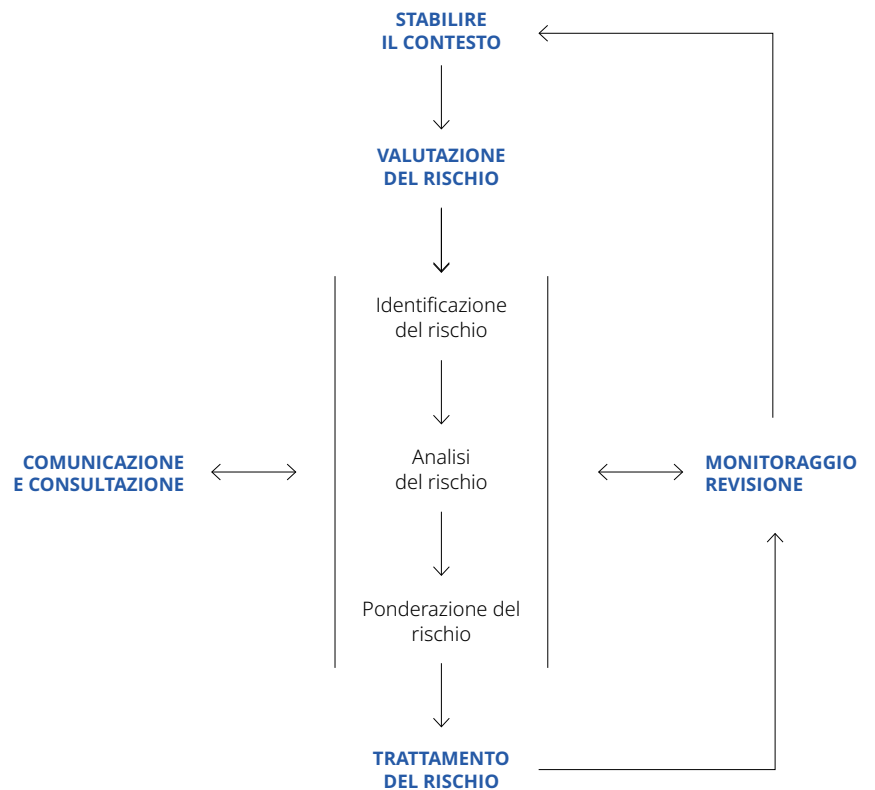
STABILIRE IL CONTESTO

VALUTAZIONE DEL RISCHIO

Identificazione del rischio

Analisi del rischio

Ponderazione del rischio

COMUNICAZIONE E CONSULTAZIONE

MONITORAGGIO REVISIONE

TRATTAMENTO DEL RISCHIO